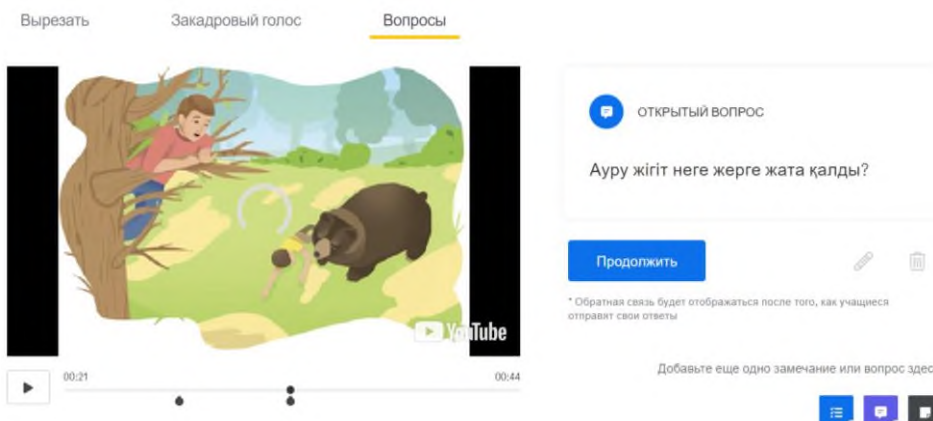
Вырезать Закадровый голос Вопросы

YouTube

00:21 00:44

ОТКРЫТЫЙ ВОПРОС

Ауру жігіт неге жерге жата қалды?

Продолжить

* Обратная связь будет отображаться после того, как учащиеся отправят свои ответы

Добавьте еще одно замечание или вопрос здес